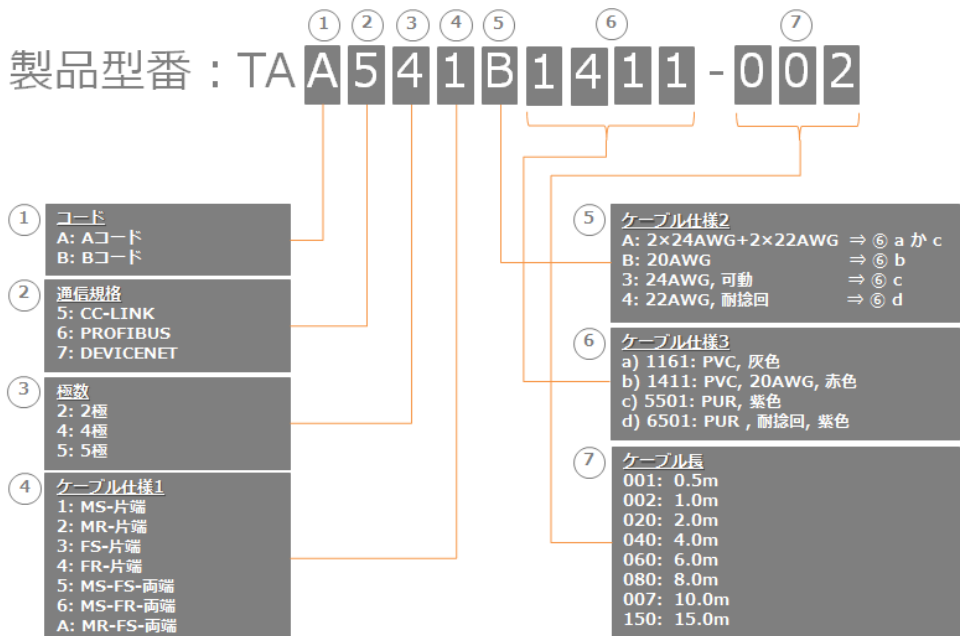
①②③④⑤⑥⑦

製品型番：TA A 5 4 1 B 1 4 1 1 - 0 0 2

① コード
A: Aコード
B: Bコード

② 通信規格
5: CC-LINK
6: PROFIBUS
7: DEVICENET

③ 極数
2: 2極
4: 4極
5: 5極

④ ケーブル仕様1
1: MS-片端
2: MR-片端
3: FS-片端
4: FR-片端
5: MS-FS-両端
6: MS-FR-両端
A: MR-FS-両端

⑤ ケーブル仕様2
A: 2×24AWG+2×22AWG ⇒ ⑥ a か c
B: 20AWG ⇒ ⑥ b
3: 24AWG, 可動 ⇒ ⑥ c
4: 22AWG, 耐捻回 ⇒ ⑥ d

⑥ ケーブル仕様3
a) 1161: PVC, 灰色
b) 1411: PVC, 20AWG, 赤色
c) 5501: PUR, 紫色
d) 6501: PUR , 耐捻回, 紫色

⑦ ケーブル長
001: 0.5m
002: 1.0m
020: 2.0m
040: 4.0m
060: 6.0m
080: 8.0m
007: 10.0m
150: 15.0m